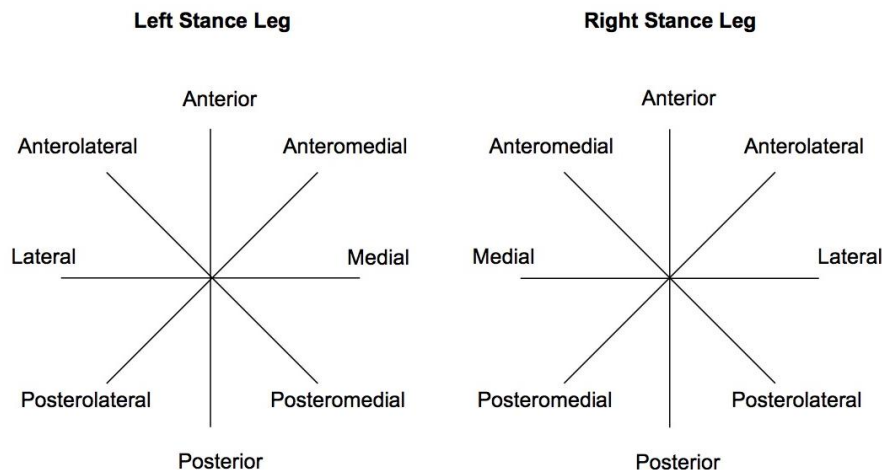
Left Stance Leg

Anterior

Anterolateral

Anteromedial

Lateral

Medial

Posterolateral

Posteromedial

Posterior

Right Stance Leg

Anterior

Anteromedial

Anterolateral

Medial

Lateral

Posteromedial

Posterolateral

Posterior